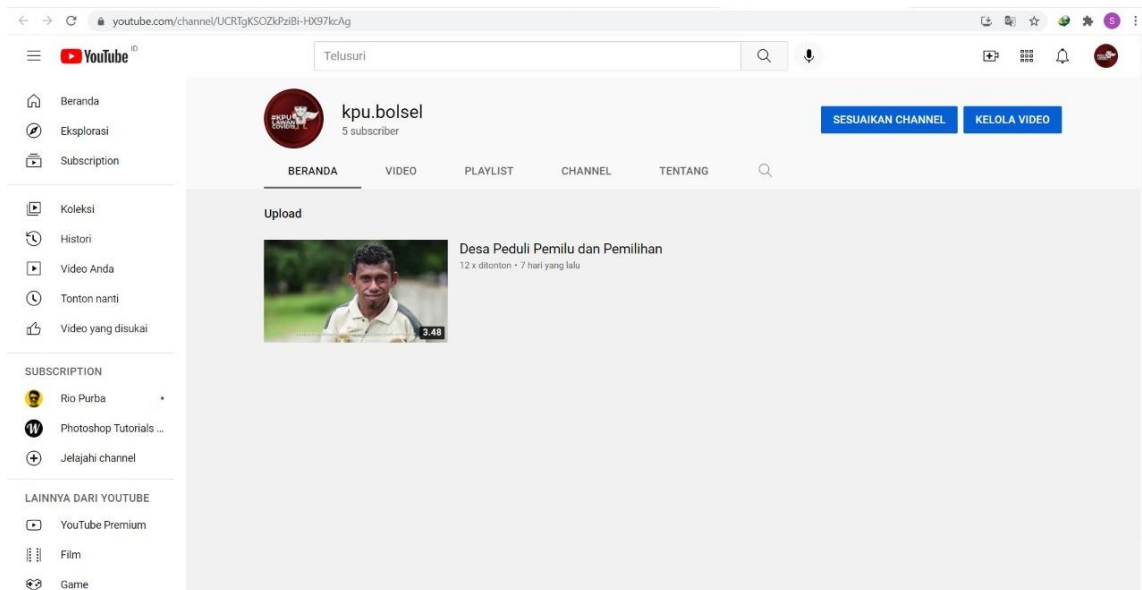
youtube.com/channel/UCRTgKSOZkPziBi-HX97kcAg

YouTube ID

Telusuri

Beranda
Eksplorasi
Subscription

Koleksi
Histori
Video Anda
Tonton nanti
Video yang disukai

SUBSCRIPTION
Rio Purba
Photoshop Tutorials ...
Jelajahi channel

LAINNYA DARI YOUTUBE
YouTube Premium
Film
Game

kpu.bolsel
5 subscriber

SESUAIKAN CHANNEL
KELOLA VIDEO

BERANDA
VIDEO
PLAYLIST
CHANNEL
TENTANG

Upload

3.48
Desa Peduli Pemilu dan Pemilihan
12 x ditonton • 7 hari yang lalu